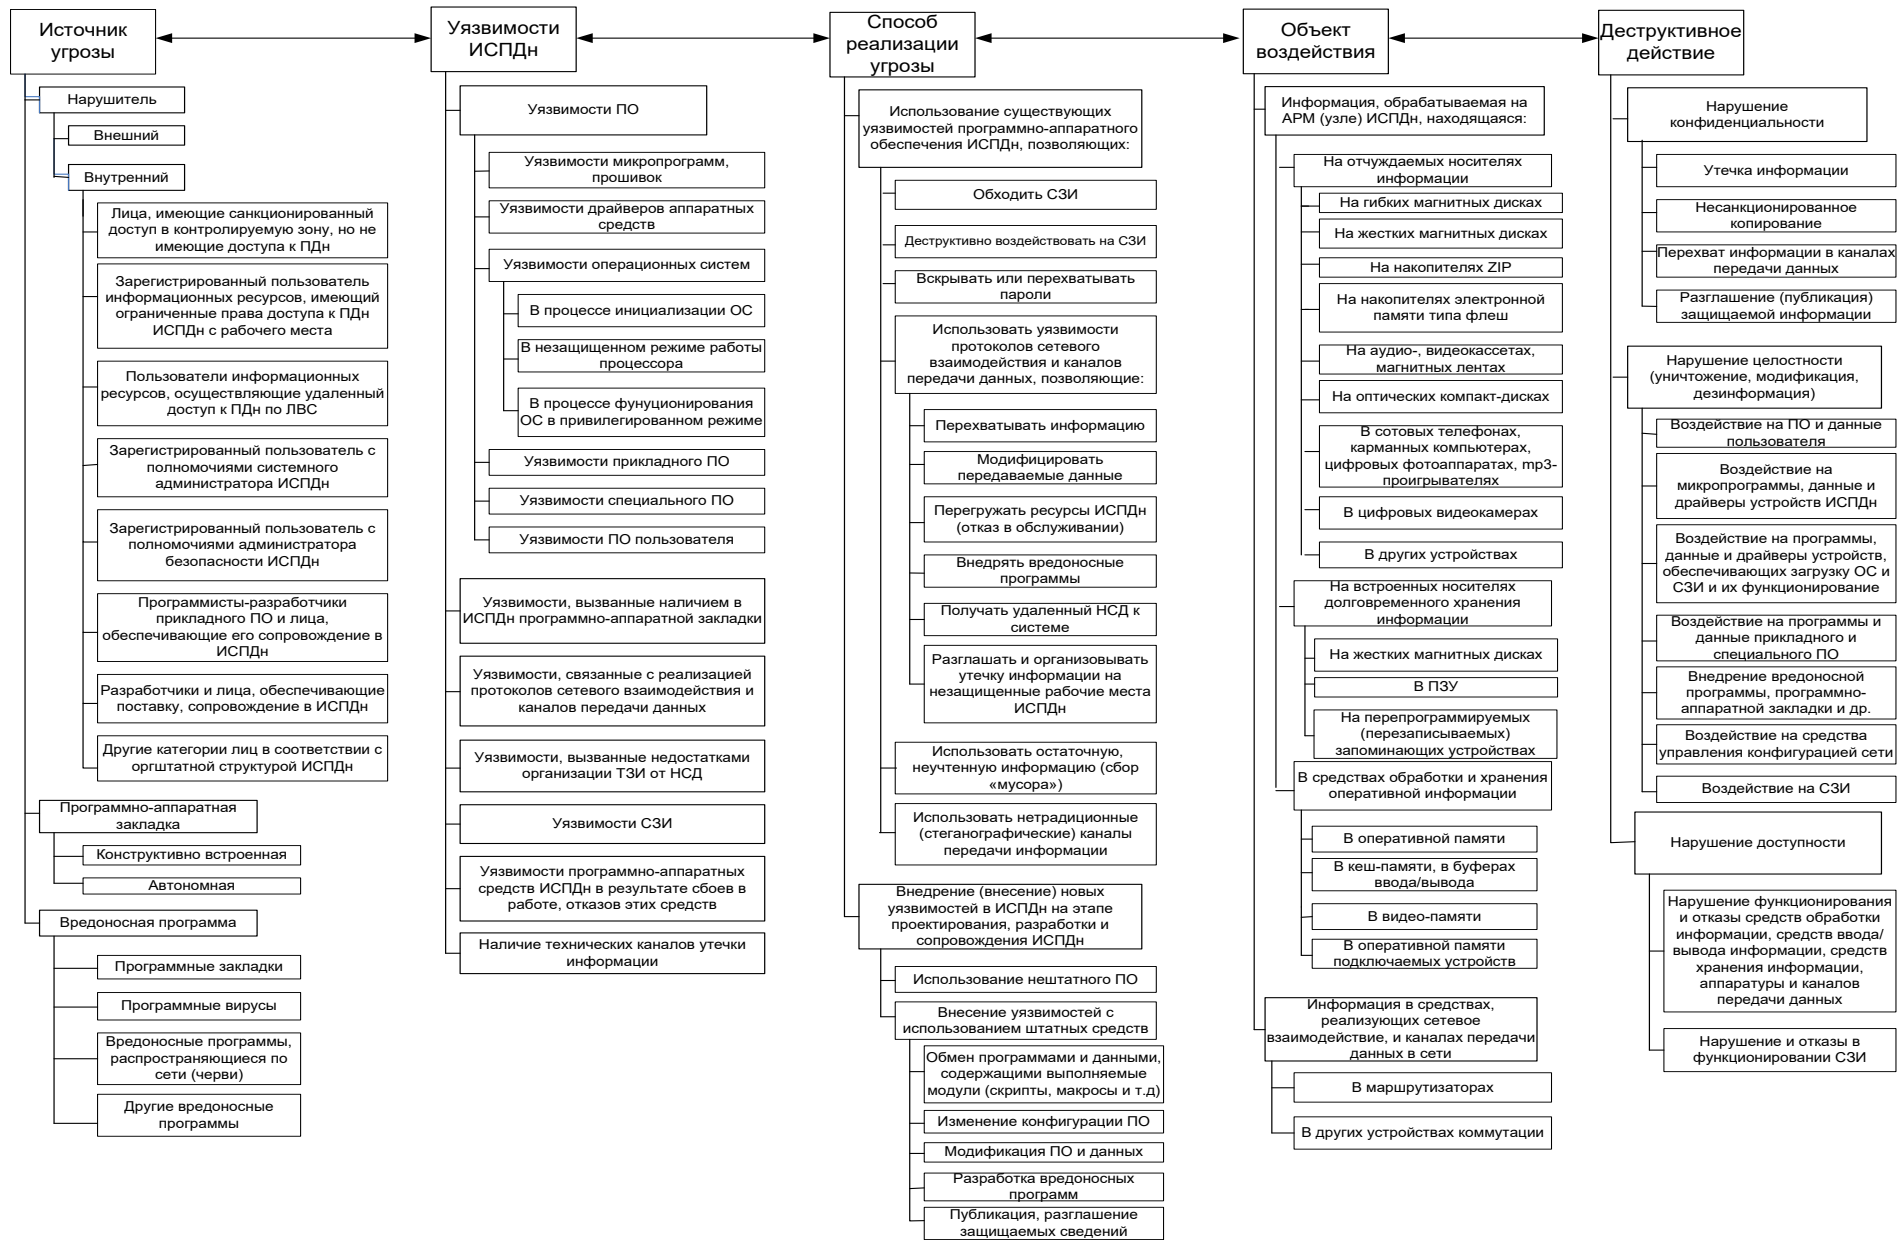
Источник угрозы

Нарушитель

Внешний

Внутренний

Лица, имеющие санкционированный доступ в контролируемую зону, но не имеющие доступа к ПДн

Зарегистрированный пользователь информационных ресурсов, имеющий ограниченные права доступа к ПДн ИСПДн с рабочего места

Пользователи информационных ресурсов, осуществляющие удаленный доступ к ПДн по ЛВС

Зарегистрированный пользователь с полномочиями системного администратора ИСПДн

Зарегистрированный пользователь с полномочиями администратора безопасности ИСПДн

Программисты-разработчики прикладного ПО и лица, обеспечивающие его сопровождение в ИСПДн

Разработчики и лица, обеспечивающие поставку, сопровождение в ИСПДн

Другие категории лиц в соответствии с оргштатной структурой ИСПДн

Программно-аппаратная закладка

Конструктивно встроенная

Автономная

Вредоносная программа

Программные закладки

Программные вирусы

Вредоносные программы, распространяющиеся по сети (черви)

Другие вредоносные программы

Уязвимости ИСПДн

Уязвимости ПО

Уязвимости микропрограмм, прошивок

Уязвимости драйверов аппаратных средств

Уязвимости операционных систем

В процессе инициализации ОС

В незащищенном режиме работы процессора

В процессе фунуционирования ОС в привилегированном режиме

Уязвимости прикладного ПО

Уязвимости специального ПО

Уязвимости ПО пользователя

Уязвимости, вызванные наличием в ИСПДн программно-аппаратной закладки

Уязвимости, связанные с реализацией протоколов сетевого взаимодействия и каналов передачи данных

Уязвимости, вызванные недостатками организации ТЗИ от НСД

Уязвимости СЗИ

Уязвимости программно-аппаратных средств ИСПДн в результате сбоев в работе, отказов этих средств

Наличие технических каналов утечки информации

Способ реализации угрозы

Использование существующих уязвимостей программно-аппаратного обеспечения ИСПДн, позволяющих:

Обходить СЗИ

Деструктивно воздействовать на СЗИ

Вскрывать или перехватывать пароли

Использовать уязвимости протоколов сетевого взаимодействия и каналов передачи данных, позволяющие:

Перехватывать информацию

Модифицировать передаваемые данные

Перегружать ресурсы ИСПДн (отказ в обслуживании)

Внедрять вредоносные программы

Получать удаленный НСД к системе

Разглашать и организовывать утечку информации на незащищенные рабочие места ИСПДн

Использовать остаточную, неучтенную информацию (сбор «мусора»)

Использовать нетрадиционные (стеганографические) каналы передачи информации

Внедрение (внесение) новых уязвимостей в ИСПДн на этапе проектирования, разработки и сопровождения ИСПДн

Использование нештатного ПО

Внесение уязвимостей с использованием штатных средств

Обмен программами и данными, содержащими выполняемые модули (скрипты, макросы и т.д)

Изменение конфигурации ПО

Модификация ПО и данных

Разработка вредоносных программ

Публикация, разглашение защищаемых сведений

Объект воздействия

Информация, обрабатываемая на АРМ (узле) ИСПДн, находящаяся:

На отчуждаемых носителях информации

На гибких магнитных дисках

На жестких магнитных дисках

На накопителях ZIP

На накопителях электронной памяти типа флеш

На аудио-, видеокассетах, магнитных лентах

На оптических компакт-дисках

В сотовых телефонах, карманных компьютерах, цифровых фотоаппаратах, mp3-проигрывателях

В цифровых видеокамерах

В других устройствах

На встроенных носителях долговременного хранения информации

На жестких магнитных дисках

В ПЗУ

На перепрограммируемых (перезаписываемых) запоминающих устройствах

В средствах обработки и хранения оперативной информации

В оперативной памяти

В кеш-памяти, в буферах ввода/вывода

В видео-памяти

В оперативной памяти подключаемых устройств

Информация в средствах, реализующих сетевое взаимодействие, и каналах передачи данных в сети

В маршрутизаторах

В других устройствах коммутации

Деструктивное действие

Нарушение конфиденциальности

Утечка информации

Несанкционированное копирование

Перехват информации в каналах передачи данных

Разглашение (публикация) защищаемой информации

Нарушение целостности (уничтожение, модификация, дезинформация)

Воздействие на ПО и данные пользователя

Воздействие на микропрограммы, данные и драйверы устройств ИСПДн

Воздействие на программы, данные и драйверы устройств, обеспечивающих загрузку ОС и СЗИ и их функционирование

Воздействие на программы и данные прикладного и специального ПО

Внедрение вредоносной программы, программно-аппаратной закладки и др.

Воздействие на средства управления конфигурацией сети

Воздействие на СЗИ

Нарушение доступности

Нарушение функционирования и отказы средств обработки информации, средств ввода/вывода информации, средств хранения информации, аппаратуры и каналов передачи данных

Нарушение и отказы в функционировании СЗИ